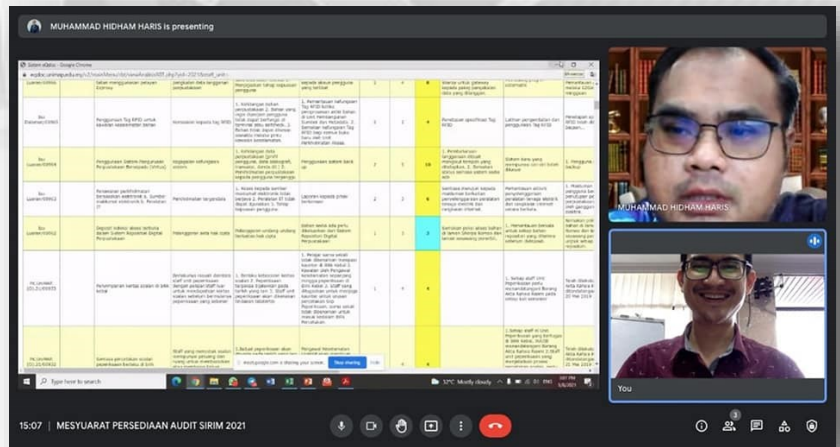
MUHAMMAD HIDHAM HARIS is presenting

Sistem eDatu - Google Chrome

Penggunaan Sistem Pengurusan Perpustakaan

Kegagalan sistem

Penggunaan sistem baru

Pemantauan

Pelanggaran

Penyelarasan

Stop sharing

Hide

Type here to search

32°C Mostly cloudy

MUHAMMAD HIDHAM HARIS

You

15:07 | MESYUARAT PERSEDIAAN AUDIT SIRIM 2021

3